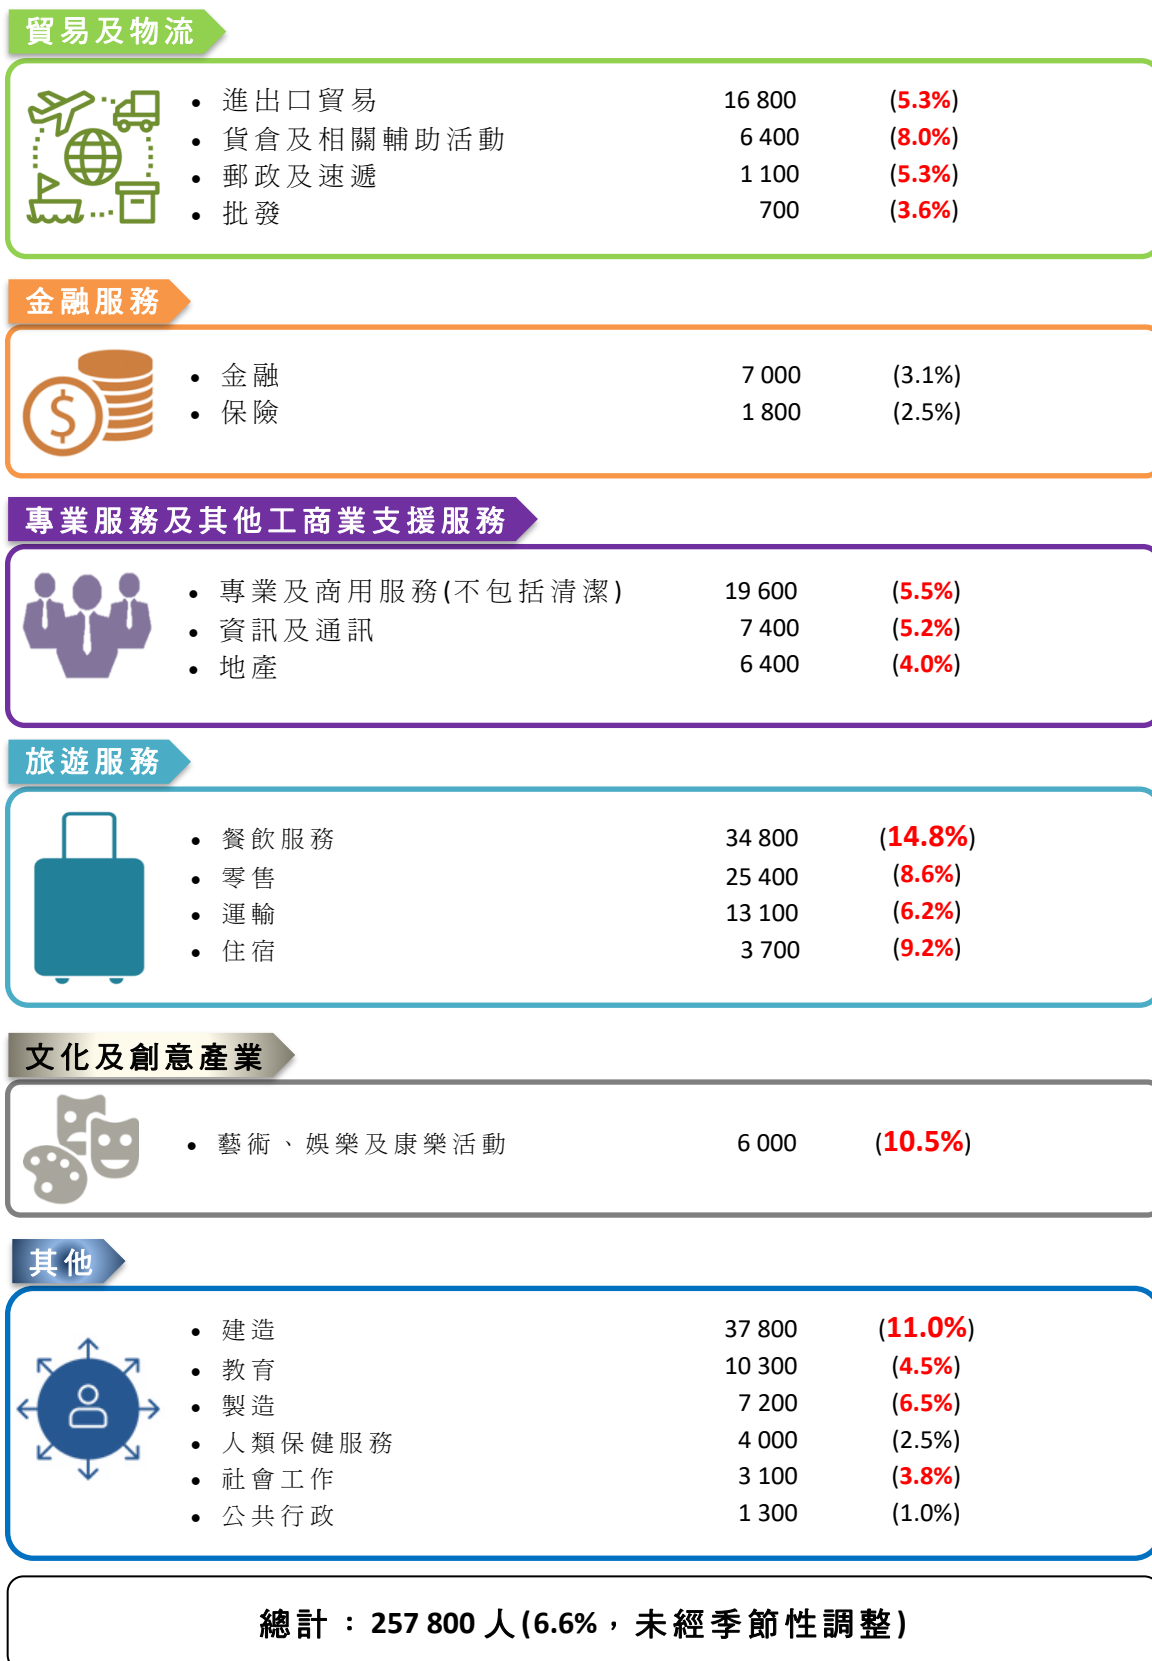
貿易及物流

- 進出口貿易 16 800 (5.3%)
- 貨倉及相關輔助活動 6 400 (8.0%)
- 郵政及速遞 1 100 (5.3%)
- 批發 700 (3.6%)

金融服務

- 金融 7 000 (3.1%)
- 保險 1 800 (2.5%)

專業服務及其他工商業支援服務

- 專業及商用服務(不包括清潔) 19 600 (5.5%)
- 資訊及通訊 7 400 (5.2%)
- 地產 6 400 (4.0%)

旅遊服務

- 餐飲服務 34 800 (14.8%)
- 零售 25 400 (8.6%)
- 運輸 13 100 (6.2%)
- 住宿 3 700 (9.2%)

文化及創意產業

- 藝術、娛樂及康樂活動 6 000 (10.5%)

其他

- 建造 37 800 (11.0%)
- 教育 10 300 (4.5%)
- 製造 7 200 (6.5%)
- 人類保健服務 4 000 (2.5%)
- 社會工作 3 100 (3.8%)
- 公共行政 1 300 (1.0%)

總計 ： 257 800 人(6.6%，未經季節性調整)